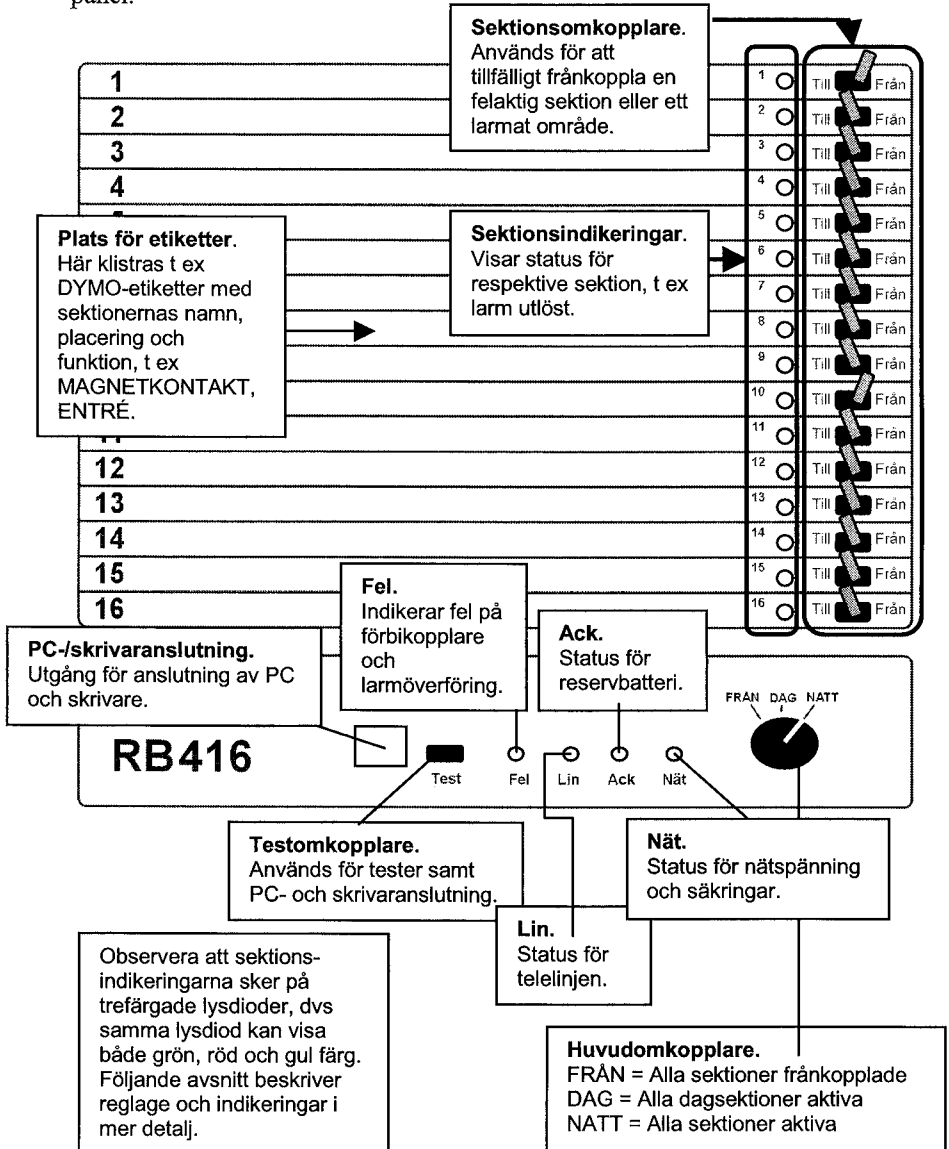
panel.

**Sektionsomkopplare**.
Används för att tillfälligt frånkoppla en felaktig sektion eller ett larmat område.

1
2
3
4

**Plats för etiketter**.
Här klistras t ex DYMO-etiketter med sektionernas namn, placering och funktion, t ex MAGNETKONTAKT, ENTRÉ.

**Sektionsindikeringar**.
Visar status för respektive sektion, t ex larm utlöst.

12
13
14
15
16

1 Till Från
2 Till Från
3 Till Från
4 Till Från
5 Till Från
6 Till Från
7 Till Från
8 Till Från
9 Till Från
10 Till Från
11 Till Från
12 Till Från
13 Till Från
14 Till Från
15 Till Från
16 Till Från

**Fel.**
Indikerar fel på förbikopplare och larmöverföring.

**Ack.**
Status för reservbatteri.

**PC-/skrivaranslutning.**
Utgång för anslutning av PC och skrivare.

FRÅN DAG NATT

**RB416**

Test Fel Lin Ack Nät

**Testomkopplare.**
Används för tester samt PC- och skrivaranslutning.

**Nät.**
Status för nätspänning och säkringar.

**Lin.**
Status för telelinjen.

Observera att sektionsindikeringarna sker på trefärgade lysdioder, dvs samma lysdiod kan visa både grön, röd och gul färg. Följande avsnitt beskriver reglage och indikeringar i mer detalj.

**Huvudomkopplare.**
FRÅN = Alla sektioner frånkopplade
DAG = Alla dagsektioner aktiva
NATT = Alla sektioner aktiva